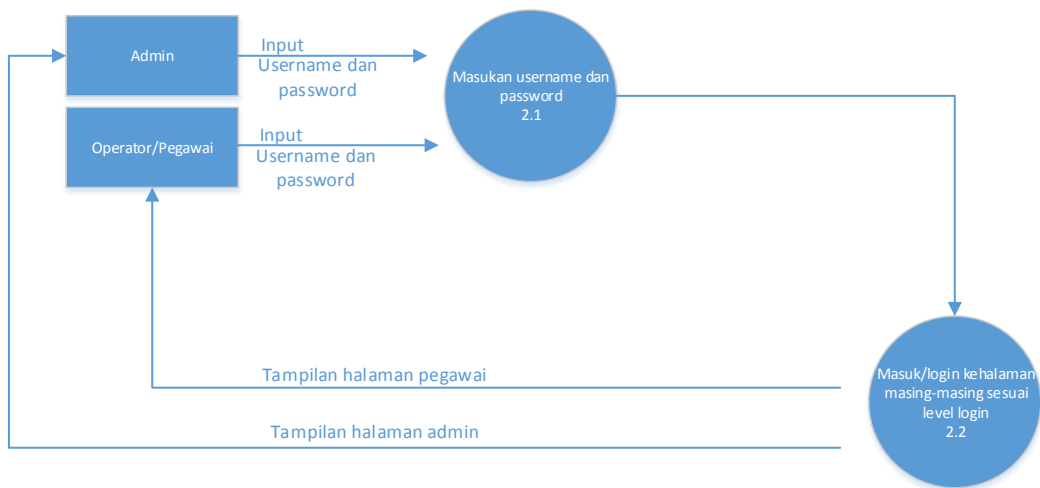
Admin

Input
Username dan password

Masukan username dan password
2.1

Operator/Pegawai

Input
Username dan password

Tampilan halaman pegawai

Masuk/login kehalaman masing-masing sesuai level login
2.2

Tampilan halaman admin